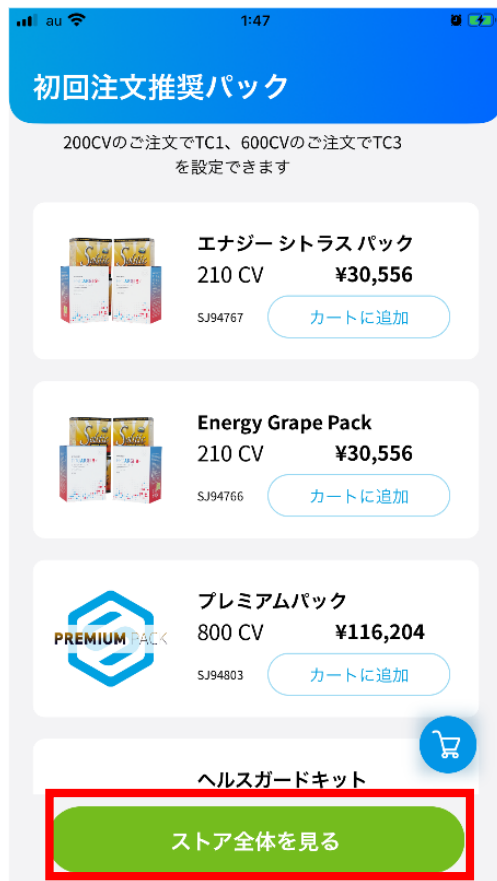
au 1:47

初回注文推奨パック

200CVのご注文でTC1、600CVのご注文でTC3を設定できます

エナジー シトラス パック
210 CV ¥30,556
SJ94767 カートに追加

Energy Grape Pack
210 CV ¥30,556
SJ94766 カートに追加

PREMIUM PACK
プレミアムパック
800 CV ¥116,204
SJ94803 カートに追加

ヘルスガードキット

ストア全体を見る